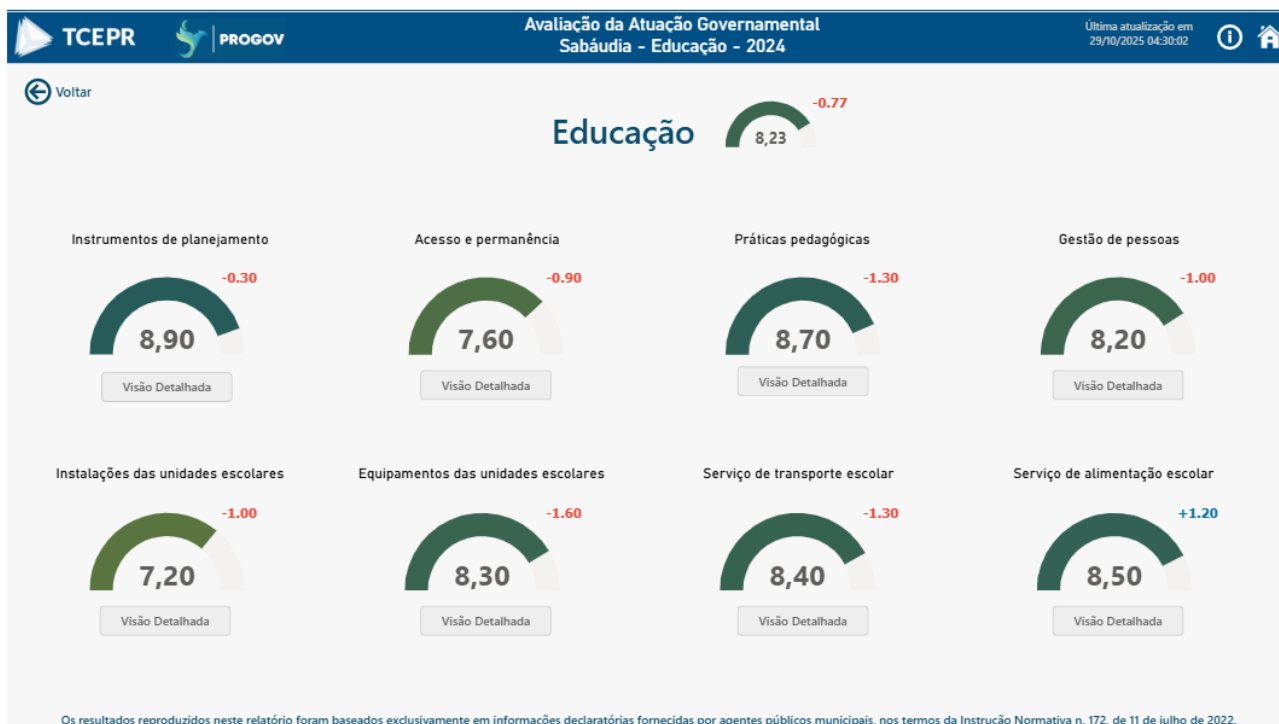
TCEPR PROGOV

Avaliação da Atuação Governamental
Sabáudia - Educação - 2024

Última atualização em
29/10/2025 04:30:02

Voltar

Educação 8,23 -0.77

Instrumentos de planejamento
-0.30
8,90
Visão Detalhada

Acesso e permanência
-0.90
7,60
Visão Detalhada

Práticas pedagógicas
-1.30
8,70
Visão Detalhada

Gestão de pessoas
-1.00
8,20
Visão Detalhada

Instalações das unidades escolares
-1.00
7,20
Visão Detalhada

Equipamentos das unidades escolares
-1.60
8,30
Visão Detalhada

Serviço de transporte escolar
-1.30
8,40
Visão Detalhada

Serviço de alimentação escolar
+1.20
8,50
Visão Detalhada

Os resultados reproduzidos neste relatório foram baseados exclusivamente em informações declaratórias fornecidas por agentes públicos municipais, nos termos da Instrução Normativa n. 172, de 11 de julho de 2022.